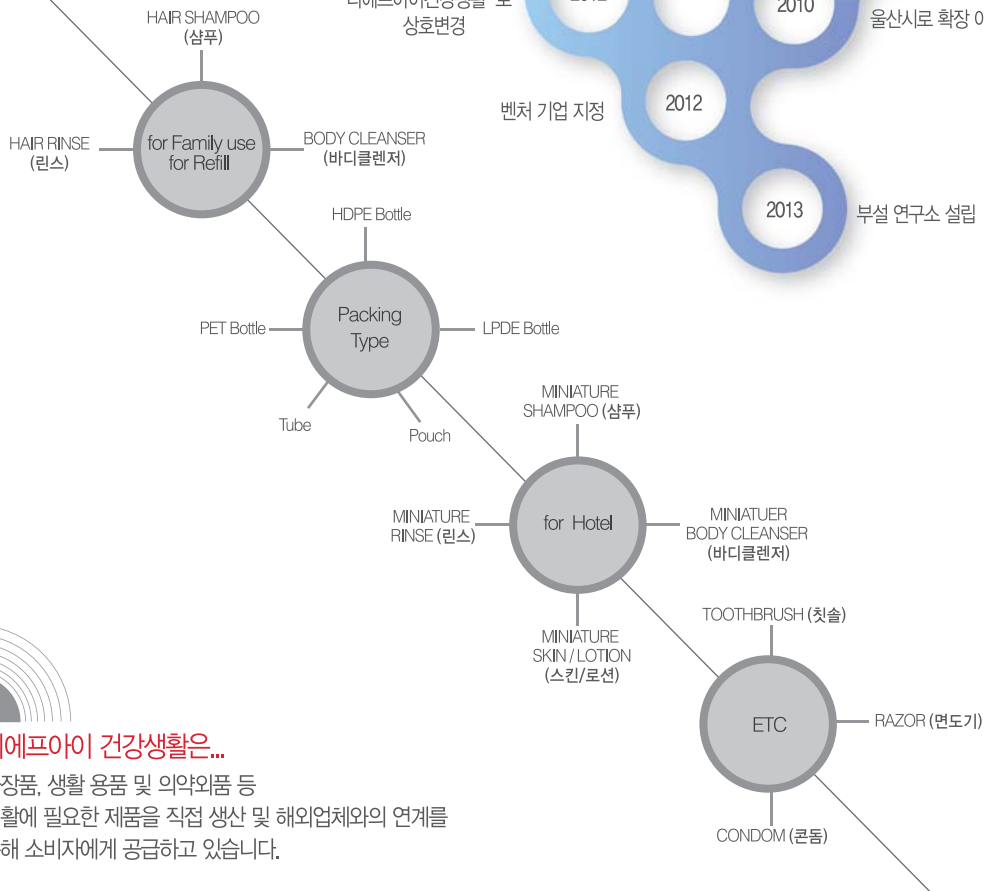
HAIR SHAMPOO
(샴푸)

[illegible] 상호변경

2010

울산시로 확장 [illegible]

HAIR RINSE
(린스)

for Family use
for Refill

BODY CLEANSER
(바디클렌저)

벤처 기업 지정

2012

2013

부설 연구소 설립

HDPE Bottle

PET Bottle

Packing
Type

LPDE Bottle

Tube

Pouch

MINIATURE
SHAMPOO (샴푸)

MINIATURE
RINSE (린스)

for Hotel

MINIATUER
BODY CLEANSER
(바디클렌저)

MINIATURE
SKIN / LOTION
(스킨/로션)

TOOTHBRUSH (칫솔)

ETC

RAZOR (면도기)

CONDOM (콘돔)

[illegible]에프아이 건강생활은...
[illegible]장품, 생활 용품 및 의약외품 등
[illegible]활에 필요한 제품을 직접 생산 및 해외업체와의 연계를
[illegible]해 소비자에게 공급하고 있습니다.